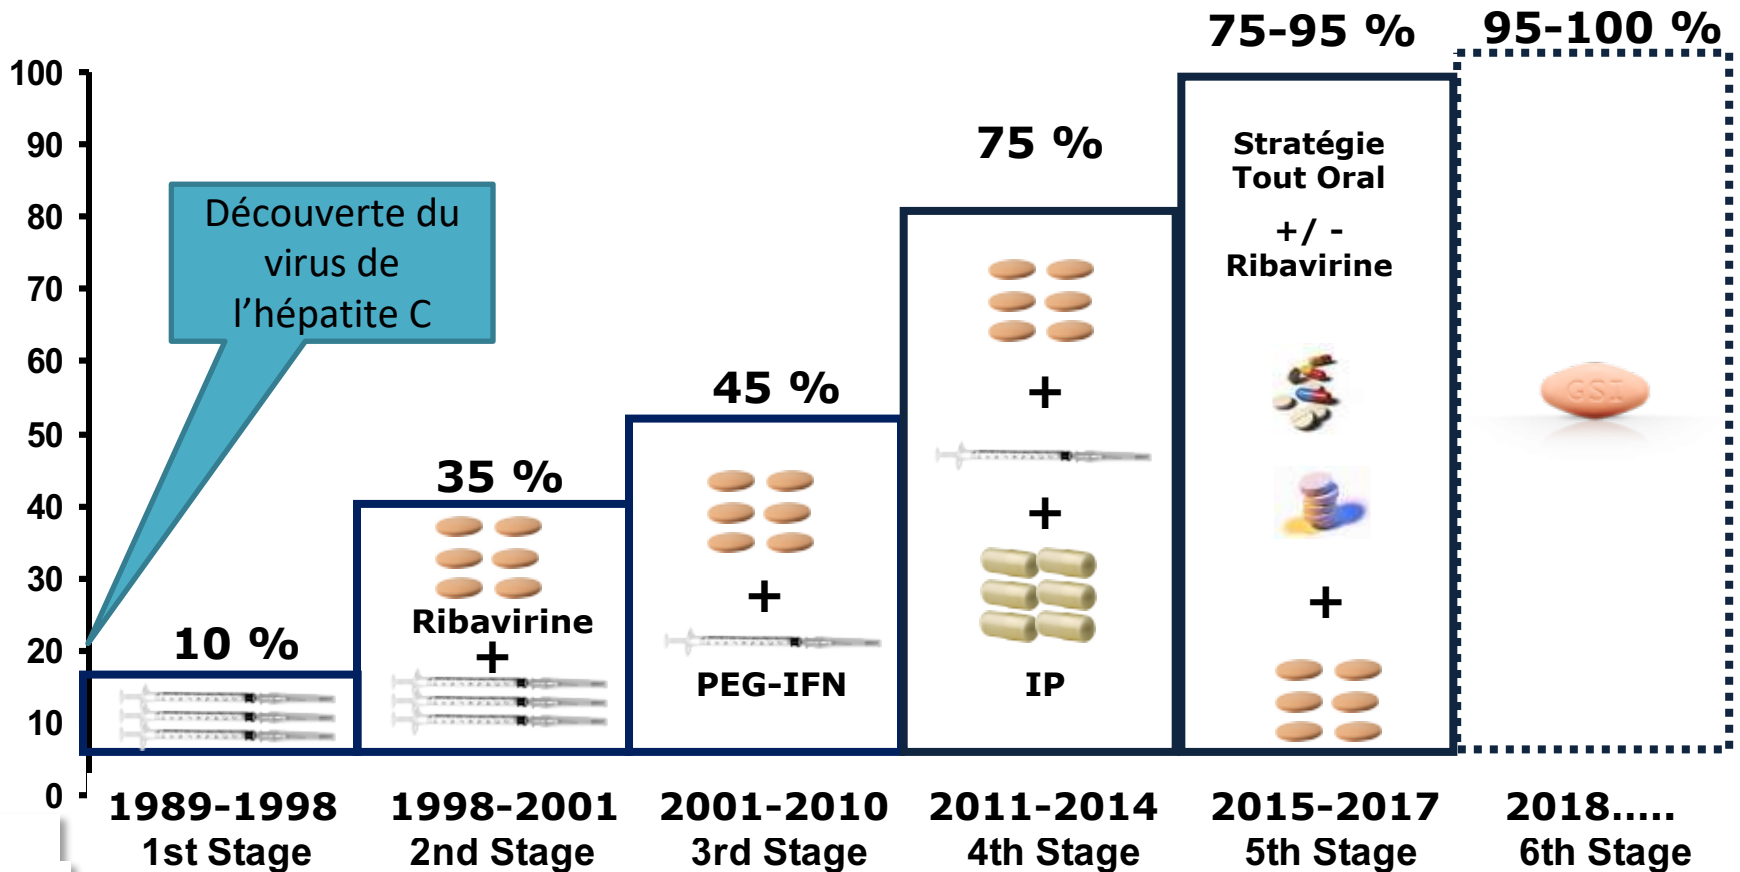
100
90
80
70
60
50
40
30
20
10
0

Découverte du virus de l'hépatite C

10 %

35 %
Ribavirine
+

45 %
+
PEG-IFN

75 %
+
+
IP

75-95 %
Stratégie Tout Oral
+/ -
Ribavirine
+

95-100 %
GSI

1989-1998
1st Stage

1998-2001
2nd Stage

2001-2010
3rd Stage

2011-2014
4th Stage

2015-2017
5th Stage

2018.....
6th Stage